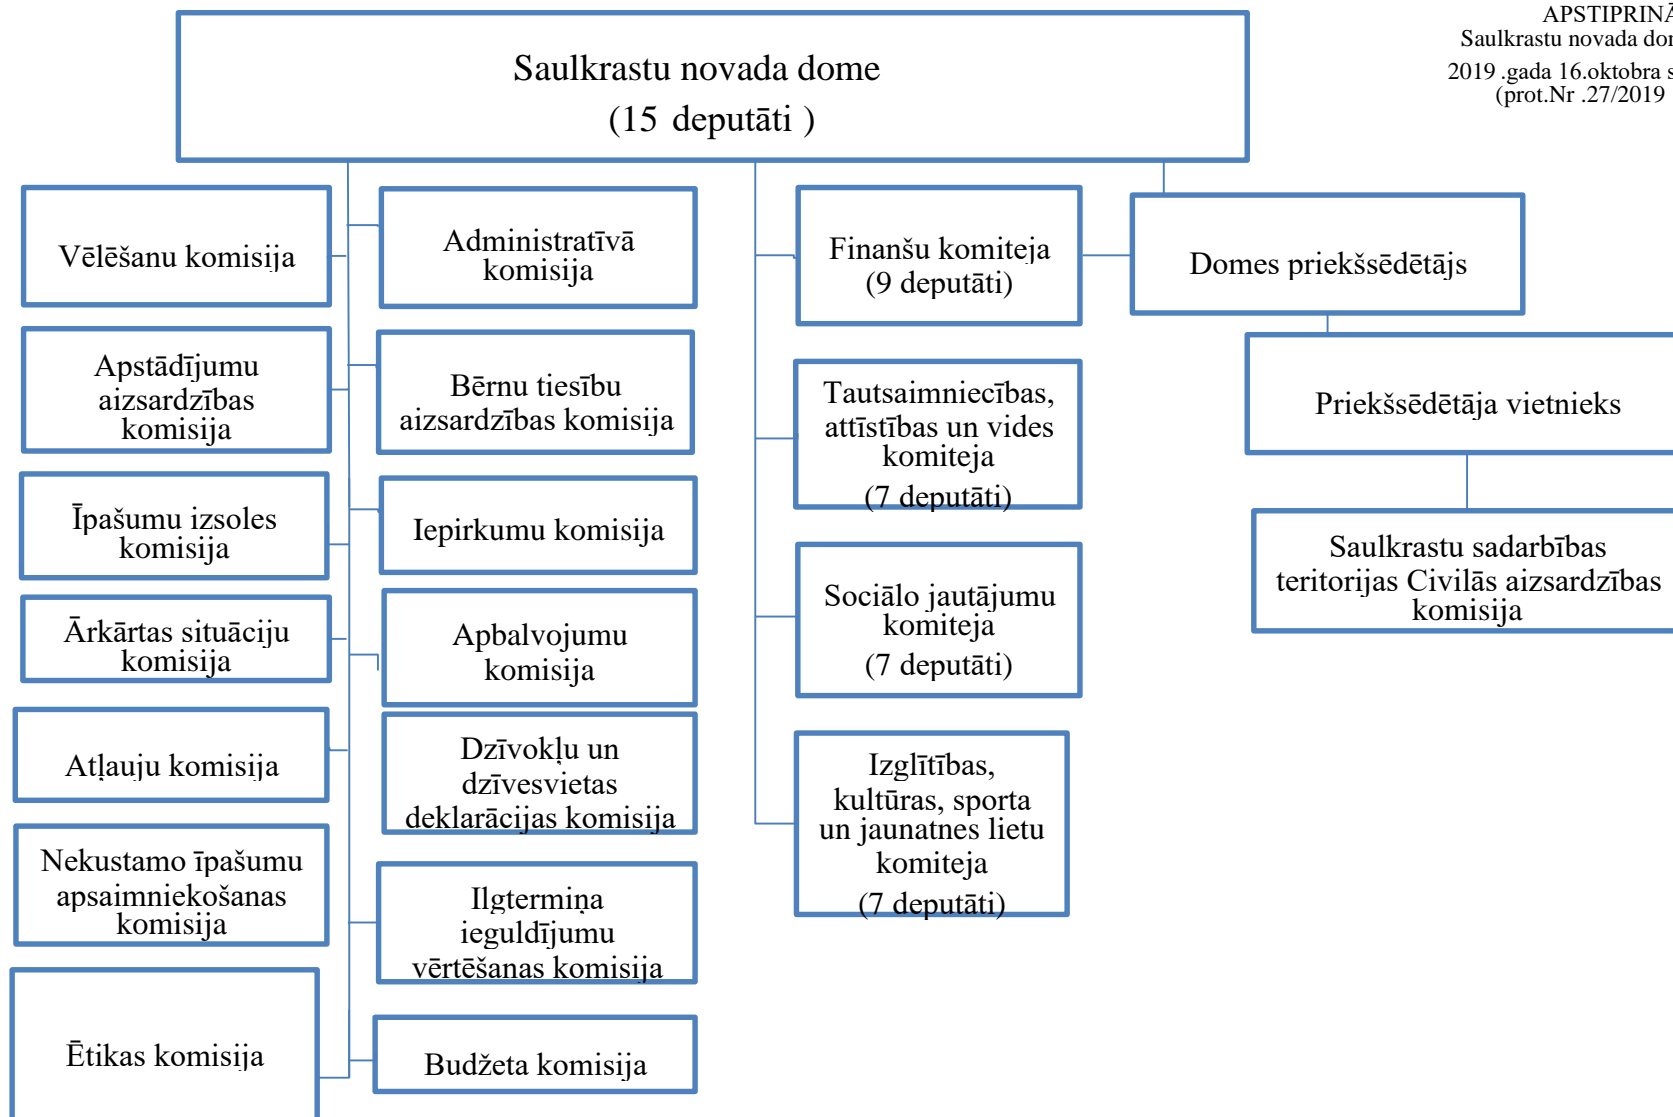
APSTIPRINĀ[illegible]
Saulkrastu novada do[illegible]
2019 .gada 16.oktobra s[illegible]
(prot.Nr .27/2019 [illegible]

Saulkrastu novada dome
(15 deputāti )

Vēlēšanu komisija

Apstādījumu aizsardzības komisija

Īpašumu izsoles komisija

Ārkārtas situāciju komisija

Atļauju komisija

Nekustamo īpašumu apsaimniekošanas komisija

Ētikas komisija

Administratīvā komisija

Bērnu tiesību aizsardzības komisija

Iepirkumu komisija

Apbalvojumu komisija

Dzīvokļu un dzīvesvietas deklarācijas komisija

Ilgtermiņa ieguldījumu vērtēšanas komisija

Budžeta komisija

Finanšu komiteja
(9 deputāti)

Tautsaimniecības, attīstības un vides komiteja
(7 deputāti)

Sociālo jautājumu komiteja
(7 deputāti)

Izglītības, kultūras, sporta un jaunatnes lietu komiteja
(7 deputāti)

Domes priekšsēdētājs

Priekšsēdētāja vietnieks

Saulkrastu sadarbības teritorijas Civilās aizsardzības komisija